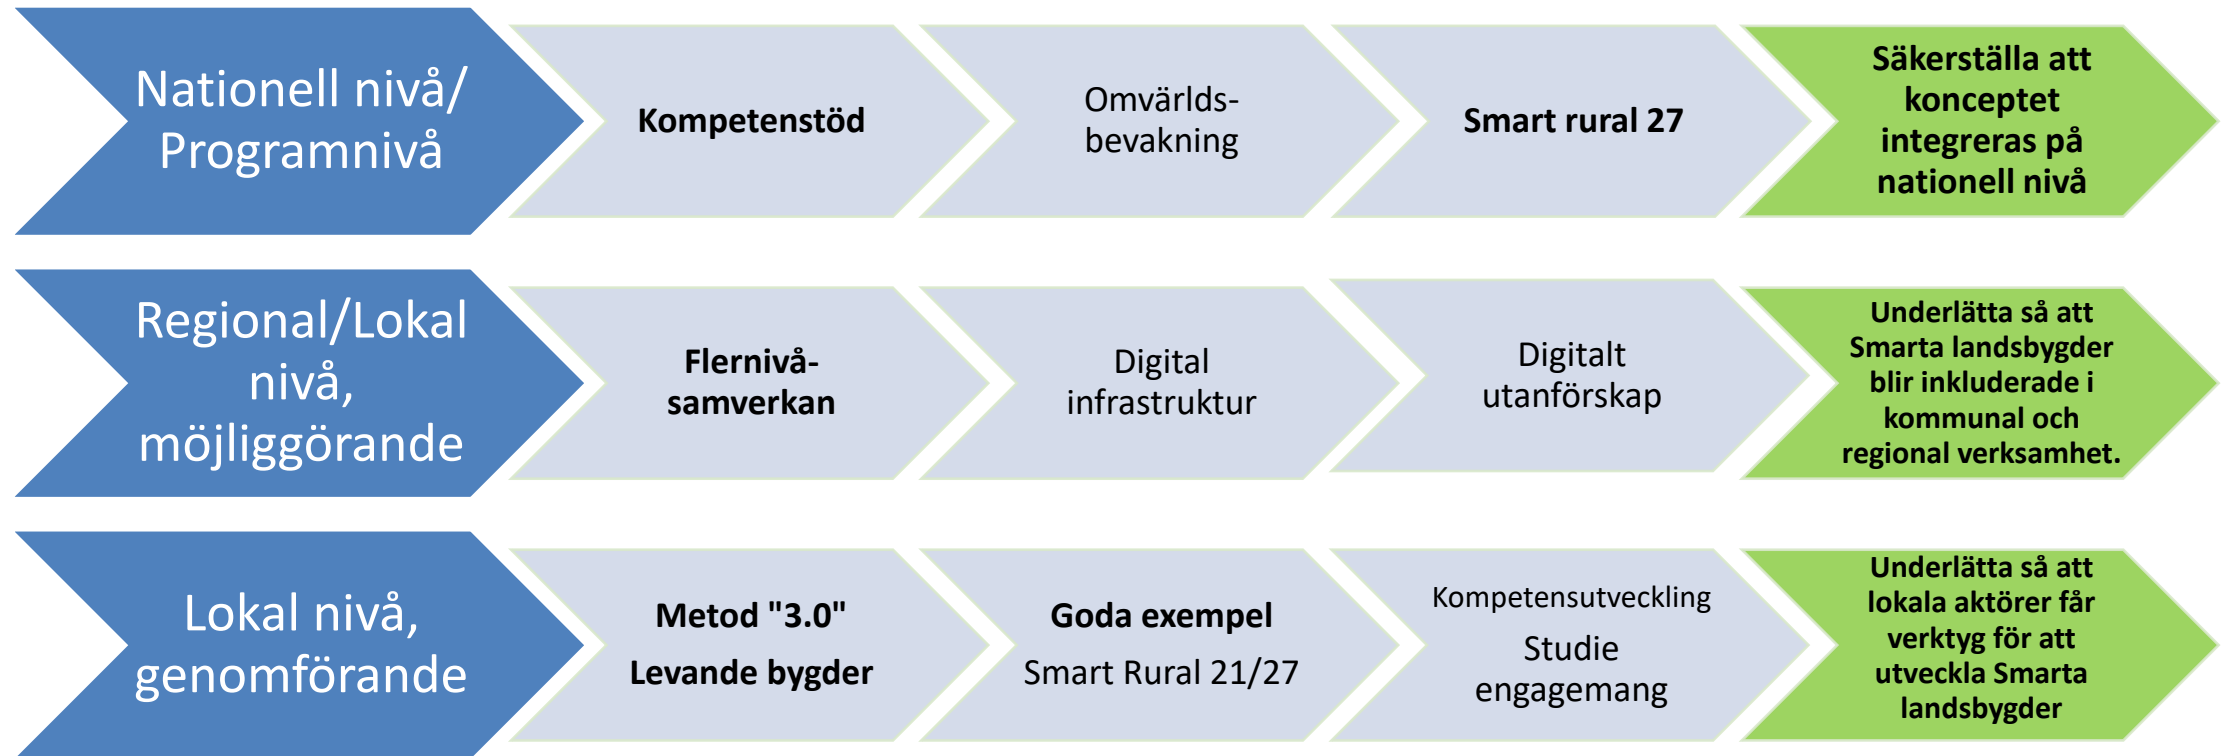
Nationell nivå/ Programnivå

Kompetenstöd

Omvärldsbevakning

Smart rural 27

Säkerställa att konceptet integreras på nationell nivå

Regional/Lokal nivå, möjliggörande

Flernivåsamverkan

Digital infrastruktur

Digitalt utanförskap

Underlätta så att Smarta landsbygder blir inkluderade i kommunal och regional verksamhet.

Lokal nivå, genomförande

Metod "3.0"

Levande bygder

Goda exempel

Smart Rural 21/27

Kompetensutveckling

Studie engagemang

Underlätta så att lokala aktörer får verktyg för att utveckla Smarta landsbygder